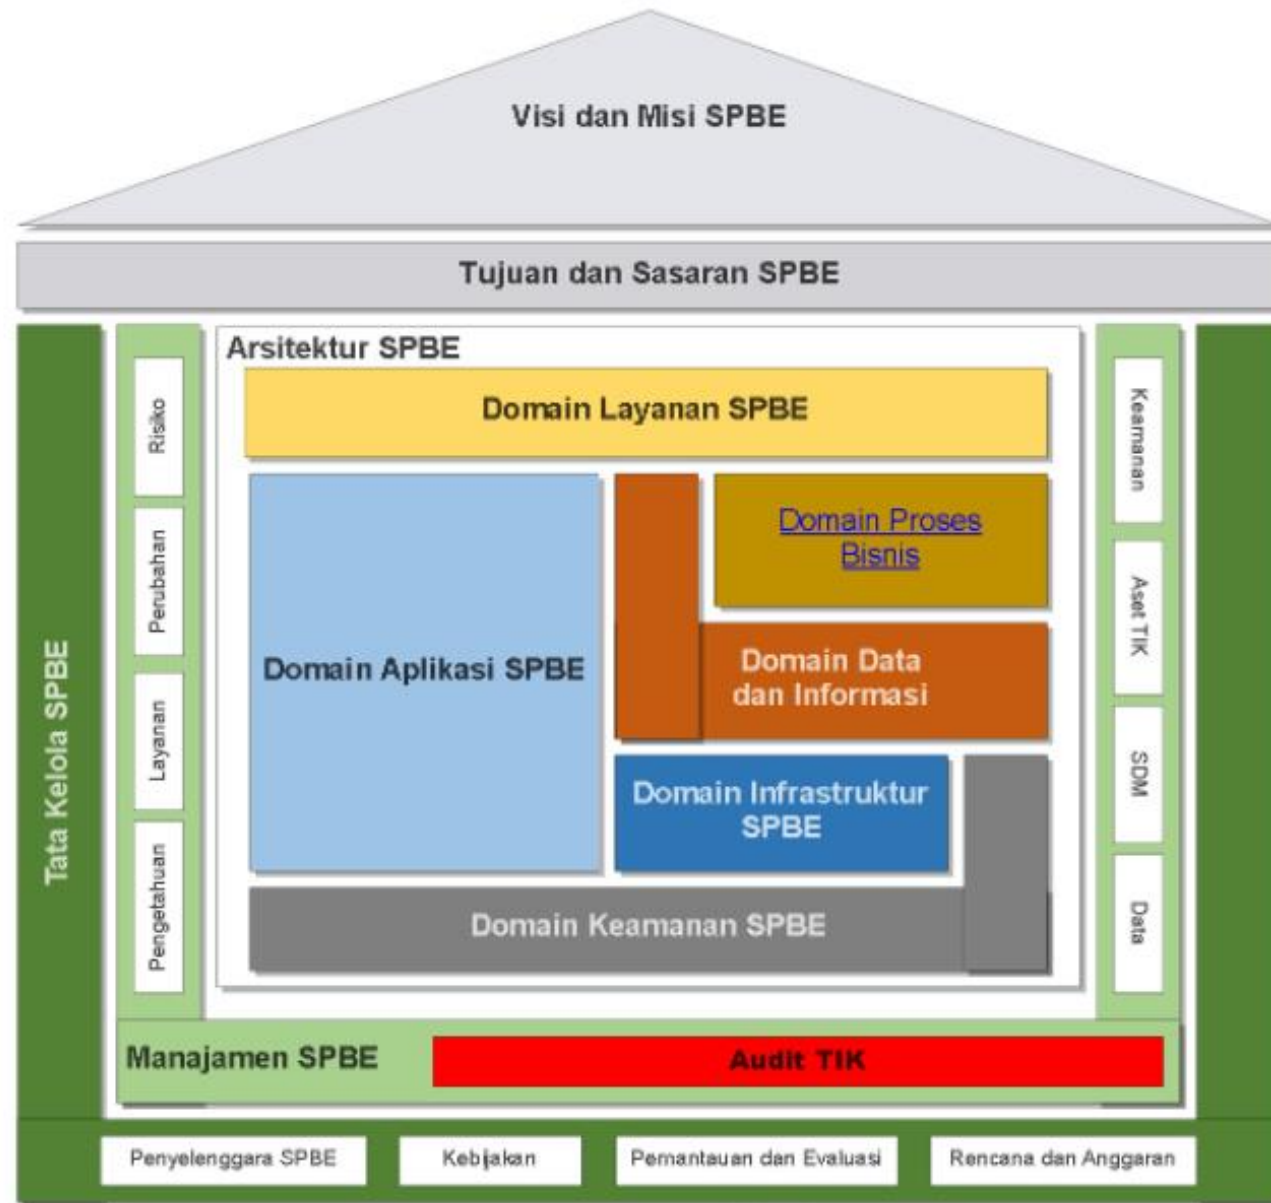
Visi dan Misi SPBE

Tujuan dan Sasaran SPBE

Tata Kelola SPBE

Risiko

Perubahan

Layanan

Pengetahuan

Arsitektur SPBE

Domain Layanan SPBE

Domain Aplikasi SPBE

Domain Proses Bisnis

Domain Data dan Informasi

Domain Infrastruktur SPBE

Domain Keamanan SPBE

Keamanan

Aset TIK

SDM

Data

Manajamen SPBE

Audit TIK

Penyelenggara SPBE

Kebijakan

Pemantauan dan Evaluasi

Rencana dan Anggaran